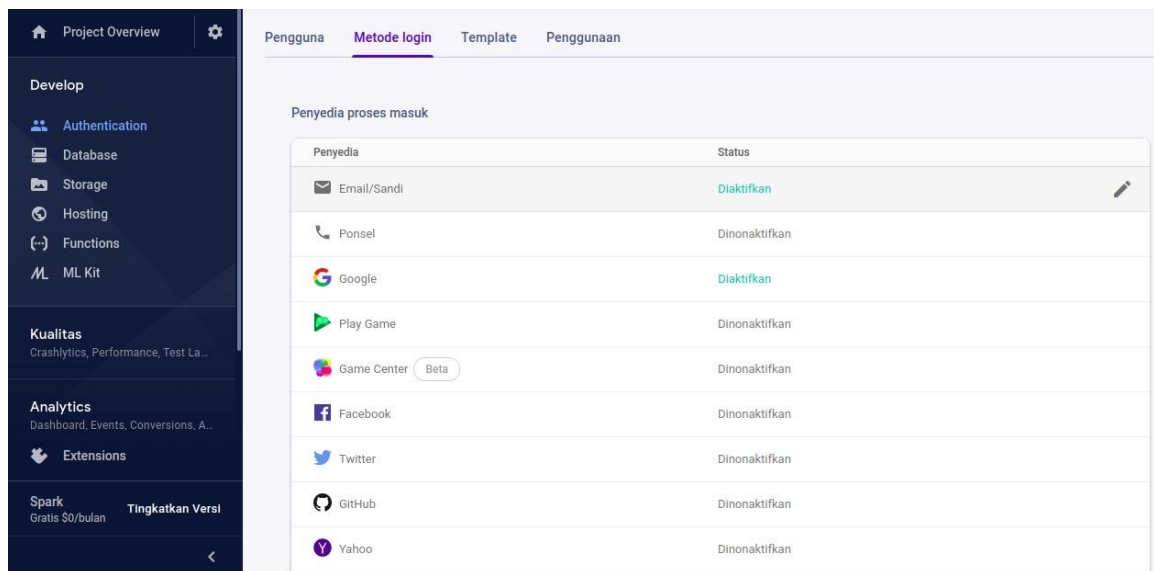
Project Overview

Develop

Authentication
Database
Storage
Hosting
Functions
ML Kit

Kualitas
Crashlytics, Performance, Test La...

Analytics
Dashboard, Events, Conversions, A...

Extensions

Spark
Gratis $0/bulan
Tingkatkan Versi

Pengguna
Metode login
Template
Penggunaan

Penyedia proses masuk

| Penyedia | Status |
|---|---|
| Email/Sandi | Diaktifkan |
| Ponsel | Dinonaktifkan |
| Google | Diaktifkan |
| Play Game | Dinonaktifkan |
| Game Center Beta | Dinonaktifkan |
| Facebook | Dinonaktifkan |
| Twitter | Dinonaktifkan |
| GitHub | Dinonaktifkan |
| Yahoo | Dinonaktifkan |